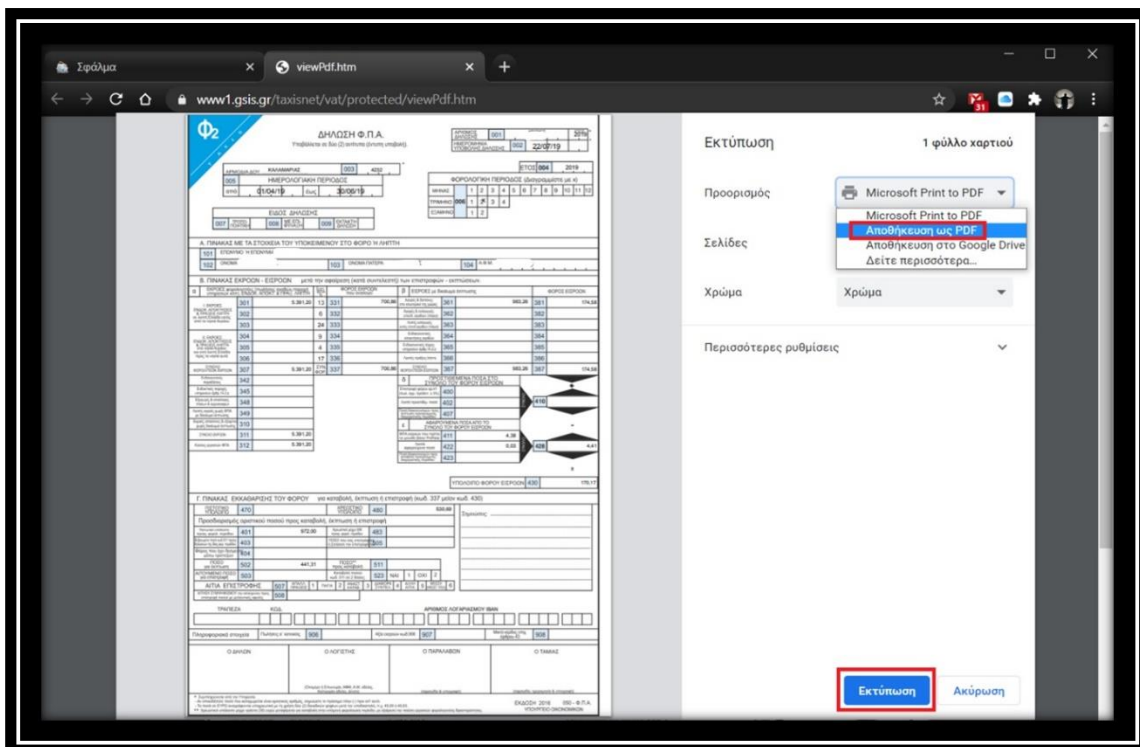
Σφάλμα
viewPdf.htm
www1.gsis.gr/taxisnet/vat/protected/viewPdf.htm

Φ2
ΔΗΛΩΣΗ Φ.Π.Α.
Υποβάλλεται σε δύο (2) αντίτυπα (έντυπη υποβολή)

ΕΤΟΣ 004 2019
ΦΟΡΟΛΟΓΙΚΗ ΠΕΡΙΟΔΟΣ
ΗΜΕΡΟΛΟΓΙΑΚΗ ΠΕΡΙΟΔΟΣ
01/04/19 20/06/19
22/07/19
ΕΙΔΟΣ ΔΗΛΩΣΗΣ
Α. ΠΙΝΑΚΑΣ ΜΕ ΤΑ ΣΤΟΙΧΕΙΑ ΤΟΥ ΥΠΟΚΕΙΜΕΝΟΥ ΣΤΟ ΦΟΡΟ Ή ΛΗΠΤΗ
Β. ΠΙΝΑΚΑΣ ΕΚΡΟΩΝ - ΕΙΣΡΟΩΝ
Γ. ΠΙΝΑΚΑΣ ΕΚΚΑΘΑΡΙΣΗΣ ΤΟΥ ΦΟΡΟΥ
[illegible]

Εκτύπωση
1 φύλλο χαρτιού
Προορισμός
Microsoft Print to PDF
Microsoft Print to PDF
Αποθήκευση ως PDF
Αποθήκευση στο Google Drive
Δείτε περισσότερα...
Σελίδες
Χρώμα
Χρώμα
Περισσότερες ρυθμίσεις
Εκτύπωση
Ακύρωση